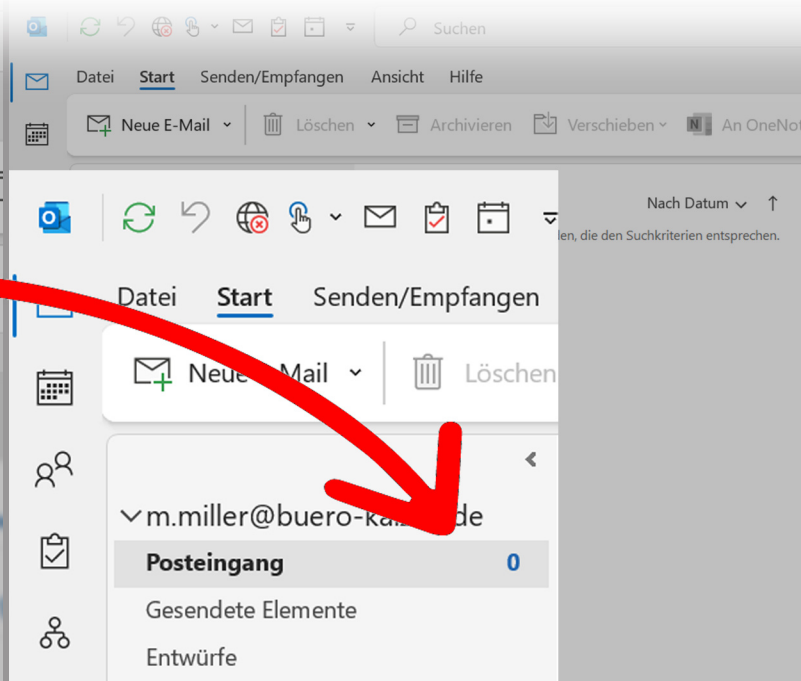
Suchen

Datei Start Senden/Empfangen Ansicht Hilfe

Neue E-Mail Löschen Archivieren Verschieben An OneNot

Nach Datum ↑

len, die den Suchkriterien entsprechen.

Datei Start Senden/Empfangen

Neu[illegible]Mail Löschen

m.miller@buero-ka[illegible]de

Posteingang 0

Gesendete Elemente

Entwürfe